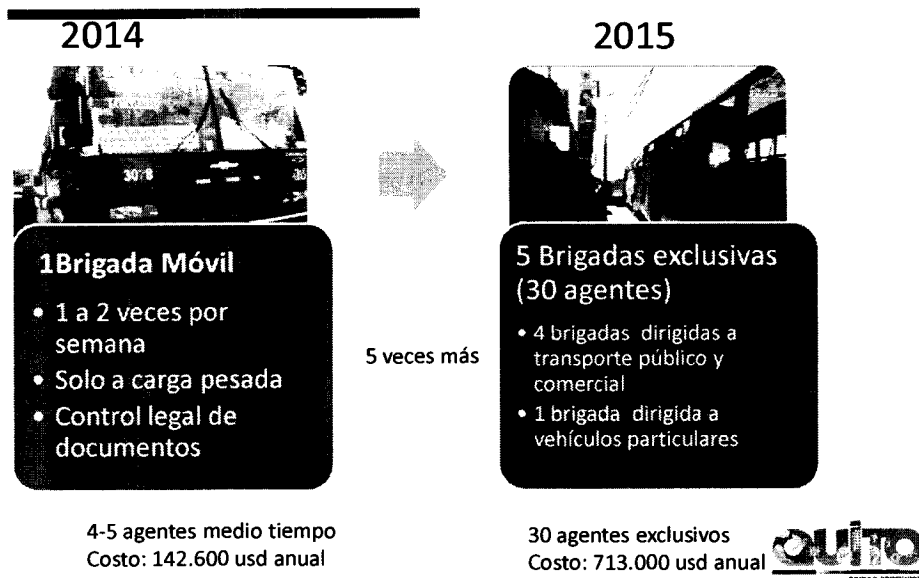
2014

2015

1Brigada Móvil

- 1 a 2 veces por semana
- Solo a carga pesada
- Control legal de documentos

5 veces más

5 Brigadas exclusivas (30 agentes)

- 4 brigadas dirigidas a transporte público y comercial
- 1 brigada dirigida a vehículos particulares

4-5 agentes medio tiempo
Costo: 142.600 usd anual

30 agentes exclusivos
Costo: 713.000 usd anual

QUITO